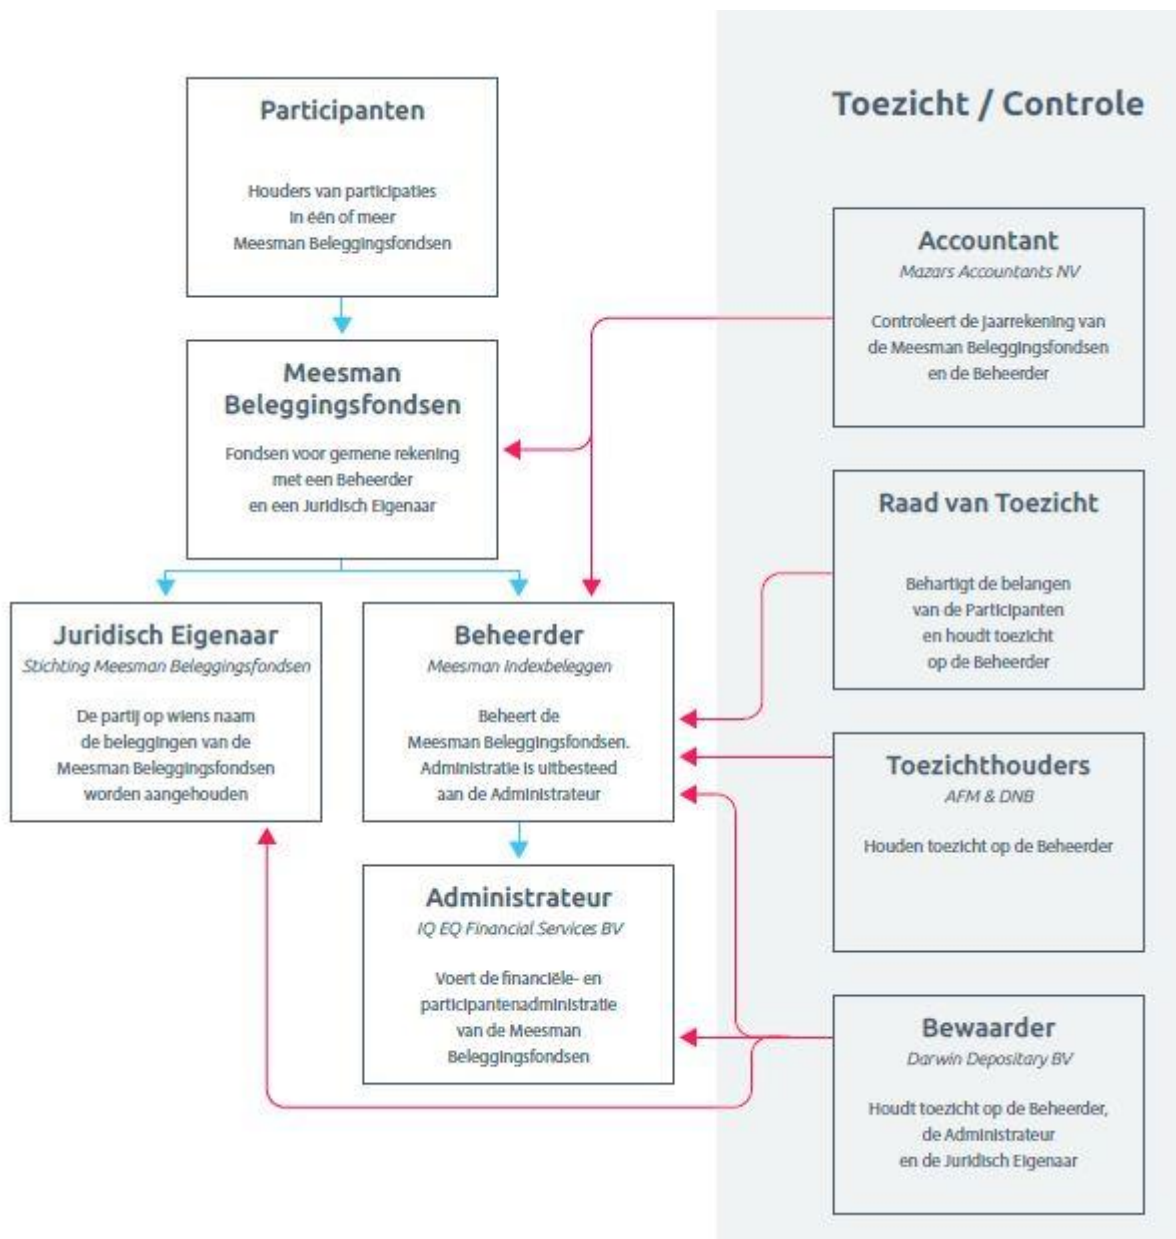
Participanten

Houders van participaties in één of meer Meesman Beleggingsfondsen

Meesman Beleggingsfondsen

Fondsen voor gemene rekening met een Beheerder en een Juridisch Eigenaar

Juridisch Eigenaar
Stichting Meesman Beleggingsfondsen

De partij op wiens naam de beleggingen van de Meesman Beleggingsfondsen worden aangehouden

Beheerder
Meesman Indexbeleggen

Beheert de Meesman Beleggingsfondsen. Administratie is uitbesteed aan de Administrateur

Administrateur
IQ EQ Financial Services BV

Voert de financiële- en participantenadministratie van de Meesman Beleggingsfondsen

Toezicht / Controle

Accountant
Mazars Accountants NV

Controleert de jaarrekening van de Meesman Beleggingsfondsen en de Beheerder

Raad van Toezicht

Behartigt de belangen van de Participanten en houdt toezicht op de Beheerder

Toezichthouders
AFM & DNB

Houden toezicht op de Beheerder

Bewaarder
Darwin Depositary BV

Houdt toezicht op de Beheerder, de Administrateur en de Juridisch Eigenaar